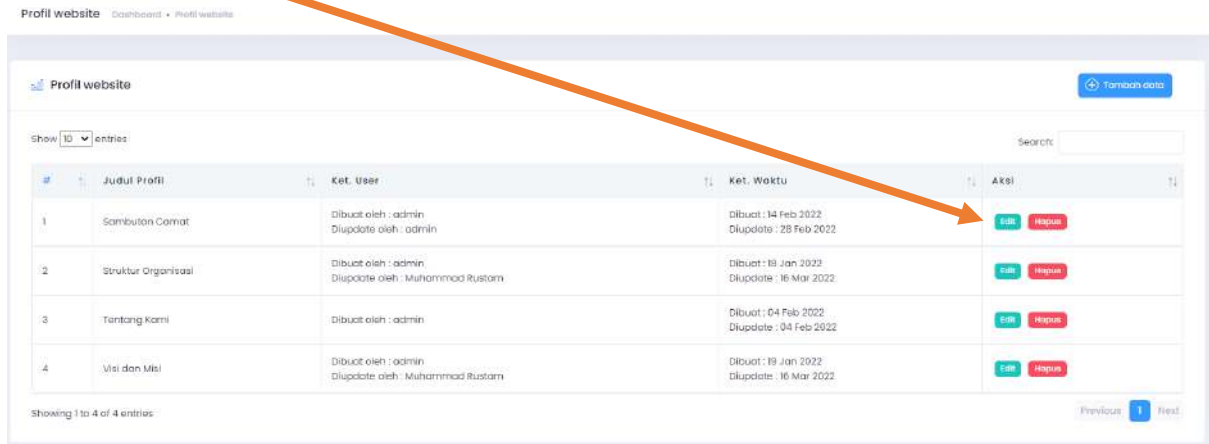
Profil website Dashboard • Profil website

Profil website

Tambah data

Show 10 entries

Search:

| # | Judul Profil | Ket. User | Ket. Waktu | Aksi |
|---|---|---|---|---|
| 1 | Sambutan Camat | Dibuat oleh : admin Diupdate oleh : admin | Dibuat : 14 Feb 2022 Diupdate : 28 Feb 2022 | Edit Hapus |
| 2 | Struktur Organisasi | Dibuat oleh : admin Diupdate oleh : Muhammad Rustam | Dibuat : 18 Jan 2022 Diupdate : 16 Mar 2022 | Edit Hapus |
| 3 | Tentang Kami | Dibuat oleh : admin | Dibuat : 04 Feb 2022 Diupdate : 04 Feb 2022 | Edit Hapus |
| 4 | Visi dan Misi | Dibuat oleh : admin Diupdate oleh : Muhammad Rustam | Dibuat : 19 Jan 2022 Diupdate : 16 Mar 2022 | Edit Hapus |

Showing 1 to 4 of 4 entries

Previous 1 Next